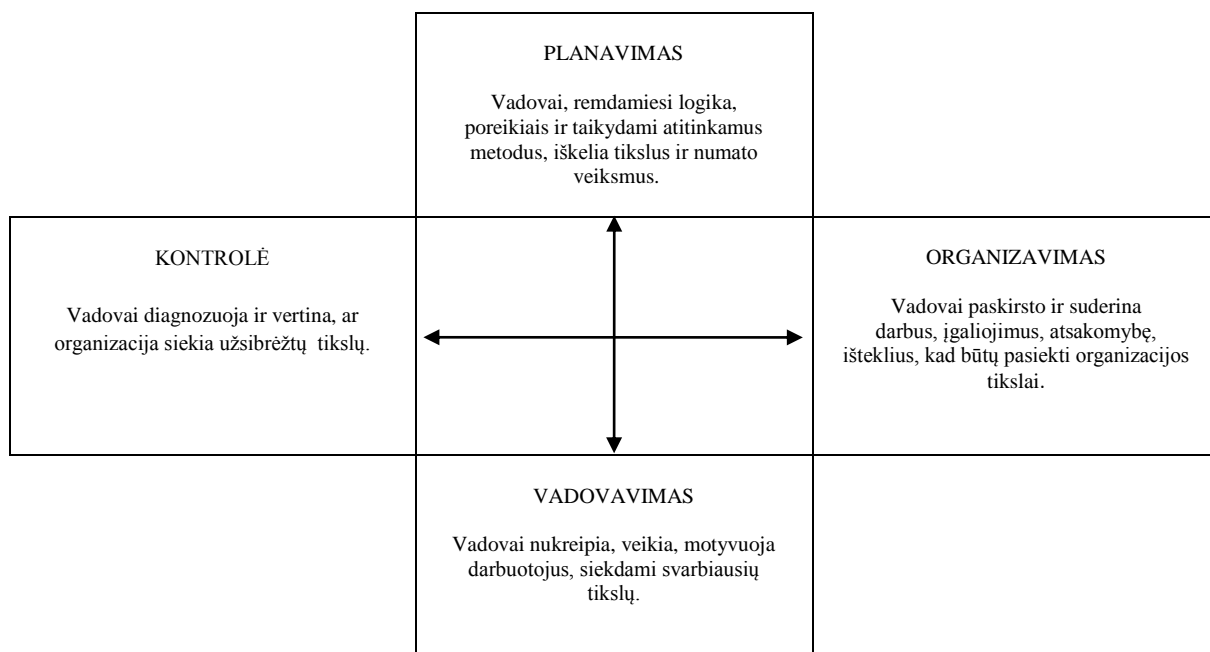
PLANAVIMAS

Vadovai, remdamiesi logika, poreikiais ir taikydami atitinkamus metodus, iškelia tikslus ir numato veiksmus.

KONTROLĖ

Vadovai diagnozuoja ir vertina, ar organizacija siekia užsibrėžtų tikslų.

ORGANIZAVIMAS

Vadovai paskirsto ir suderina darbus, įgaliojimus, atsakomybę, išteklius, kad būtų pasiekti organizacijos tikslai.

VADOVAVIMAS

Vadovai nukreipia, veikia, motyvuoja darbuotojus, siekdami svarbiausių tikslų.